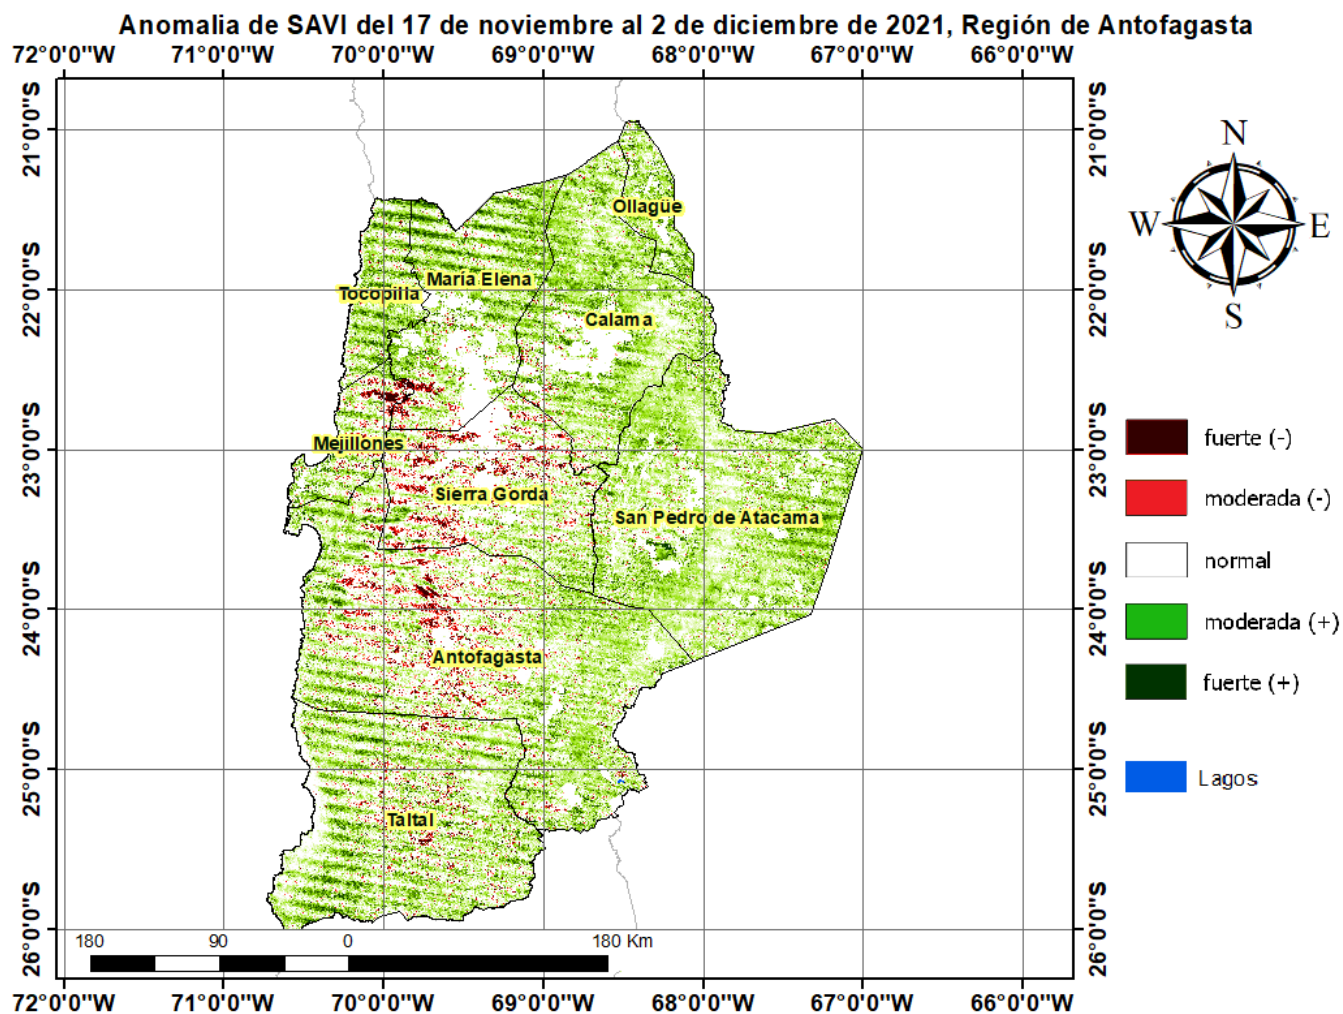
Anomalia de SAVI del 17 de noviembre al 2 de diciembre de 2021, Región de Antofagasta

72°0'0"W 71°0'0"W 70°0'0"W 69°0'0"W 68°0'0"W 67°0'0"W 66°0'0"W

21°0'0"S
22°0'0"S
23°0'0"S
24°0'0"S
25°0'0"S
26°0'0"S

21°0'0"S
22°0'0"S
23°0'0"S
24°0'0"S
25°0'0"S
26°0'0"S

Ollague
María Elena
Tocopilla
Calama
Mejillones
Sierra Gorda
San Pedro de Atacama
Antofagasta
Taltal

N
W
E
S

fuerte (-)
moderada (-)
normal
moderada (+)
fuerte (+)

Lagos

180 90 0 180 Km

72°0'0"W 71°0'0"W 70°0'0"W 69°0'0"W 68°0'0"W 67°0'0"W 66°0'0"W